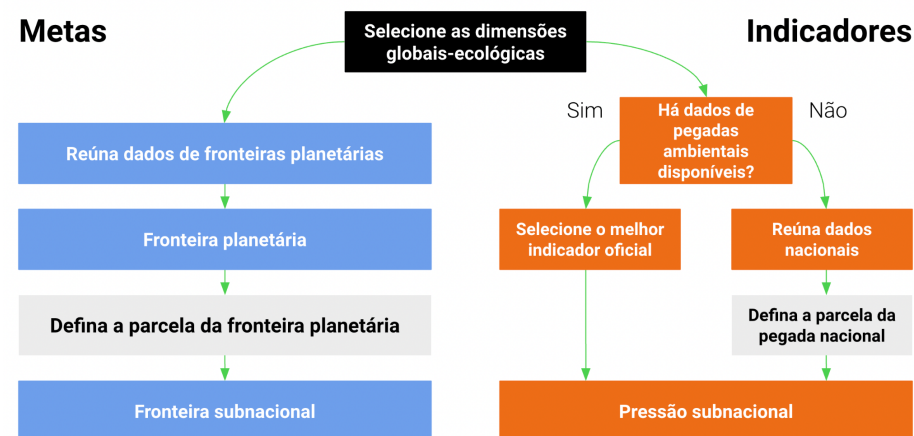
Metas

Selecione as dimensões globais-ecológicas

Indicadores

Reúna dados de fronteiras planetárias

Fronteira planetária

Defina a parcela da fronteira planetária

Fronteira subnacional

Sim

Há dados de pegadas ambientais disponíveis?

Não

Selecione o melhor indicador oficial

Reúna dados nacionais

Defina a parcela da pegada nacional

Pressão subnacional